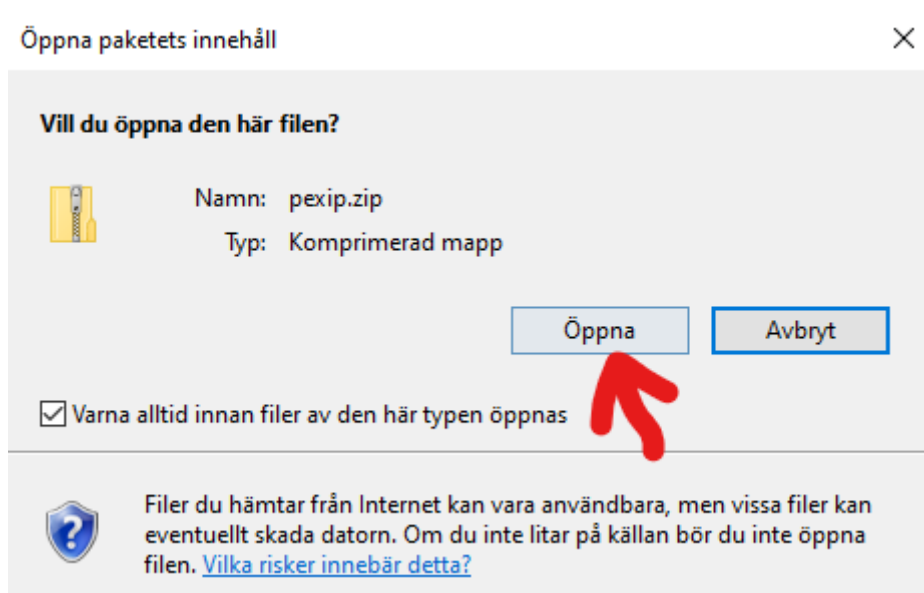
Öppna paketets innehåll

Vill du öppna den här filen?

Namn: pexip.zip

Typ: Komprimerad mapp

Öppna

Avbryt

Varna alltid innan filer av den här typen öppnas

Filer du hämtar från Internet kan vara användbara, men vissa filer kan eventuellt skada datorn. Om du inte litar på källan bör du inte öppna filen. Vilka risker innebär detta?